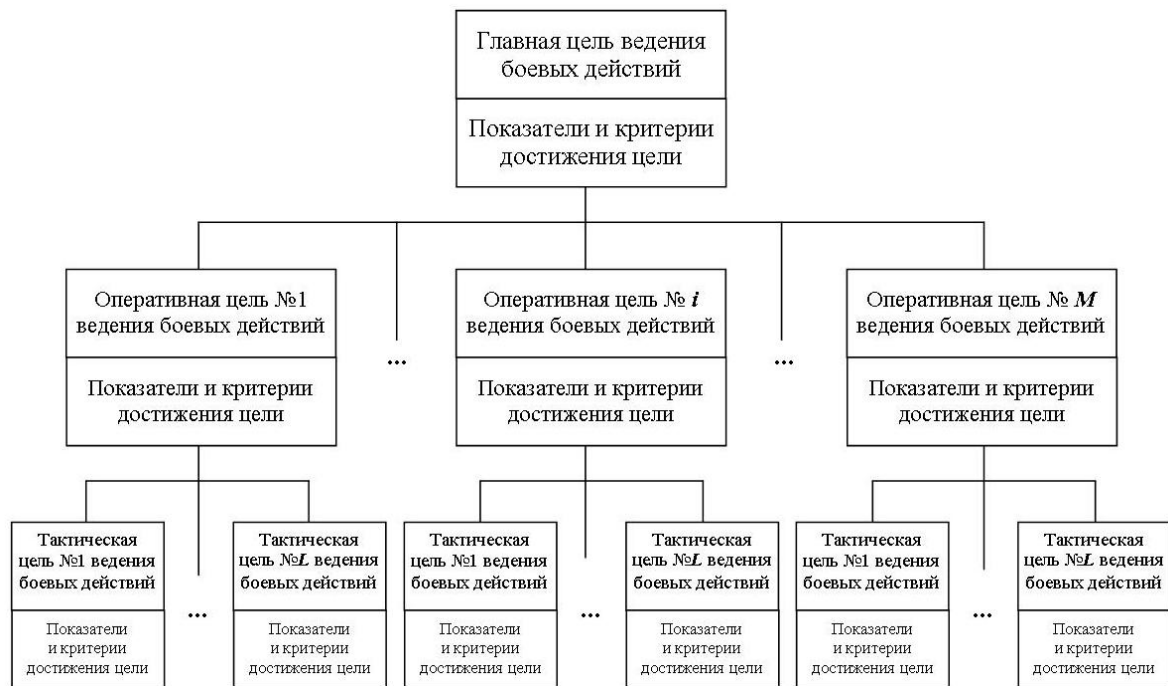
Главная цель ведения боевых действий

Показатели и критерии достижения цели

Оперативная цель №1 ведения боевых действий

Показатели и критерии достижения цели

...

Оперативная цель № $i$ ведения боевых действий

Показатели и критерии достижения цели

...

Оперативная цель № $M$ ведения боевых действий

Показатели и критерии достижения цели

Тактическая цель №1 ведения боевых действий

Показатели и критерии достижения цели

...

Тактическая цель №$L$ ведения боевых действий

Показатели и критерии достижения цели

Тактическая цель №1 ведения боевых действий

Показатели и критерии достижения цели

...

Тактическая цель №$L$ ведения боевых действий

Показатели и критерии достижения цели

Тактическая цель №1 ведения боевых действий

Показатели и критерии достижения цели

...

Тактическая цель №$L$ ведения боевых действий

Показатели и критерии достижения цели